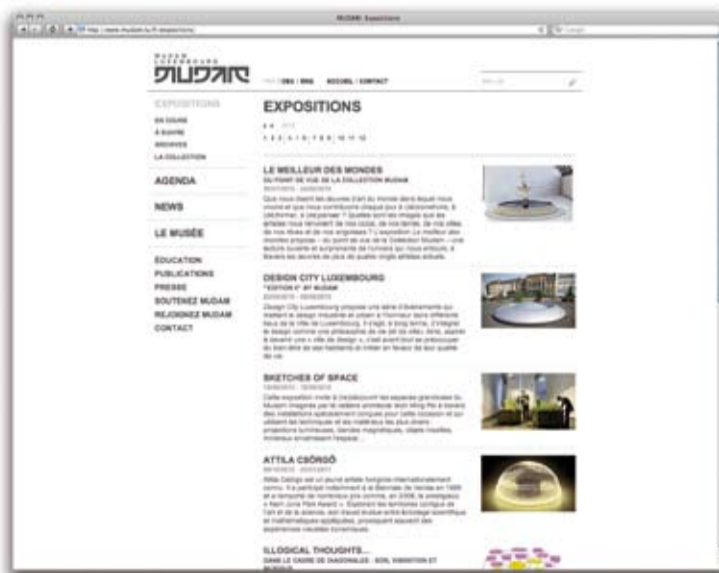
MUDAM Expositions

MUSÉE LUXEMBOURG MUDAM

FR | DE | ENG ACCUEIL / CONTACT

EXPOSITIONS

EN COURS
À SUIVRE
ARCHIVES
LA COLLECTION

AGENDA

NEWS

LE MUSÉE

ÉDUCATION
PUBLICATIONS
PRESSE
SOUTENEZ MUDAM
REJOIGNEZ MUDAM
CONTACT

EXPOSITIONS

1 2 3 4 5 6 7 8 9 10 11 12

LE MEILLEUR DES MONDES
DU POINT DE VUE DE LA COLLECTION MUDAM

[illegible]

DESIGN CITY LUXEMBOURG
"EDITION 0" BY MUDAM

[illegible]

SKETCHES OF SPACE

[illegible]

ATTILA CSÖRGŐ

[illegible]

ILLOGICAL THOUGHTS...
DANS LE CADRE DE DIAGONALES : SON, VIBRATION ET MUSIQUE